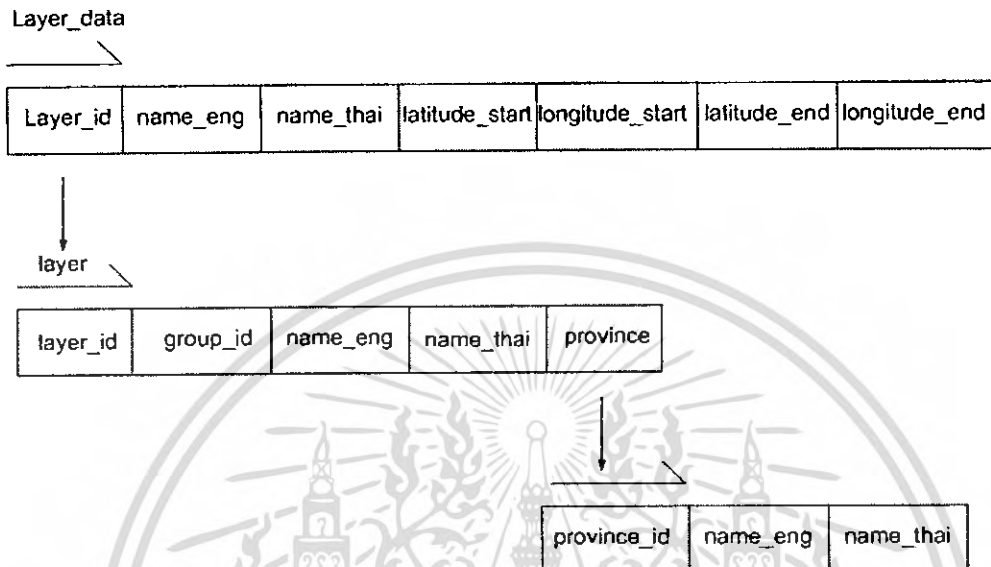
Layer_data

| Layer_id | name_eng | name_thai | latitude_start | longitude_start | latitude_end | longitude_end |
|---|---|---|---|---|---|---|

layer

| layer_id | group_id | name_eng | name_thai | province |
|---|---|---|---|---|

| province_id | name_eng | name_thai |
|---|---|---|